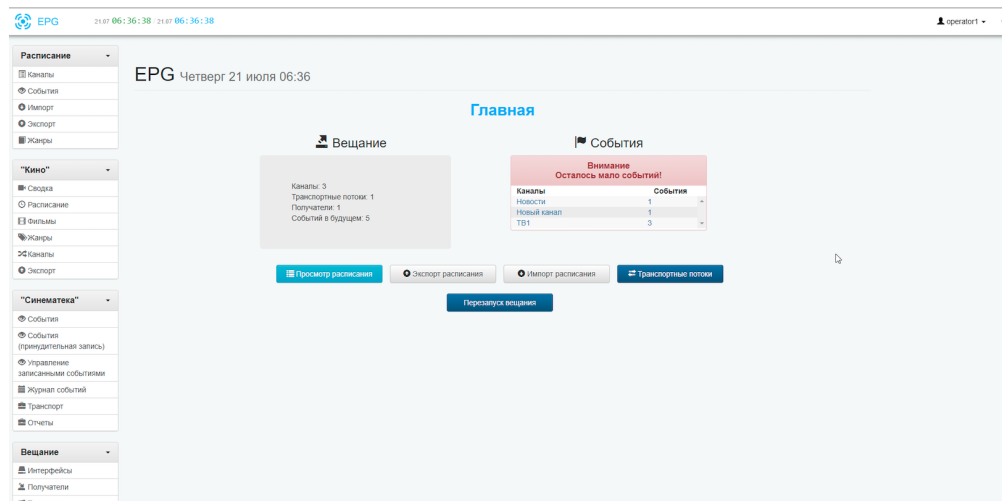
EPG 21.07 06:36:38 / 21.07 06:36:38

operator1

Расписание
Каналы
События
Импорт
Экспорт
Жанры

"Кино"
Сводка
Расписание
Фильмы
Жанры
Каналы
Экспорт

"Синематека"
События
События (принудительная запись)
Управление записанными событиями
Журнал событий
Транспорт
Отчеты

Вещание
Интерфейсы
Получатели

EPG Четверг 21 июля 06:36

Главная

Вещание

Каналы: 3
Транспортные потоки: 1
Получатели: 1
Событий в будущем: 5

События

Внимание
Осталось мало событий!

| Каналы | События |
|---|---|
| Новости | 1 |
| Новый канал | 1 |
| ТВ1 | 3 |

Просмотр расписания
Экспорт расписания
Импорт расписания
Транспортные потоки

Перезапуск вещания